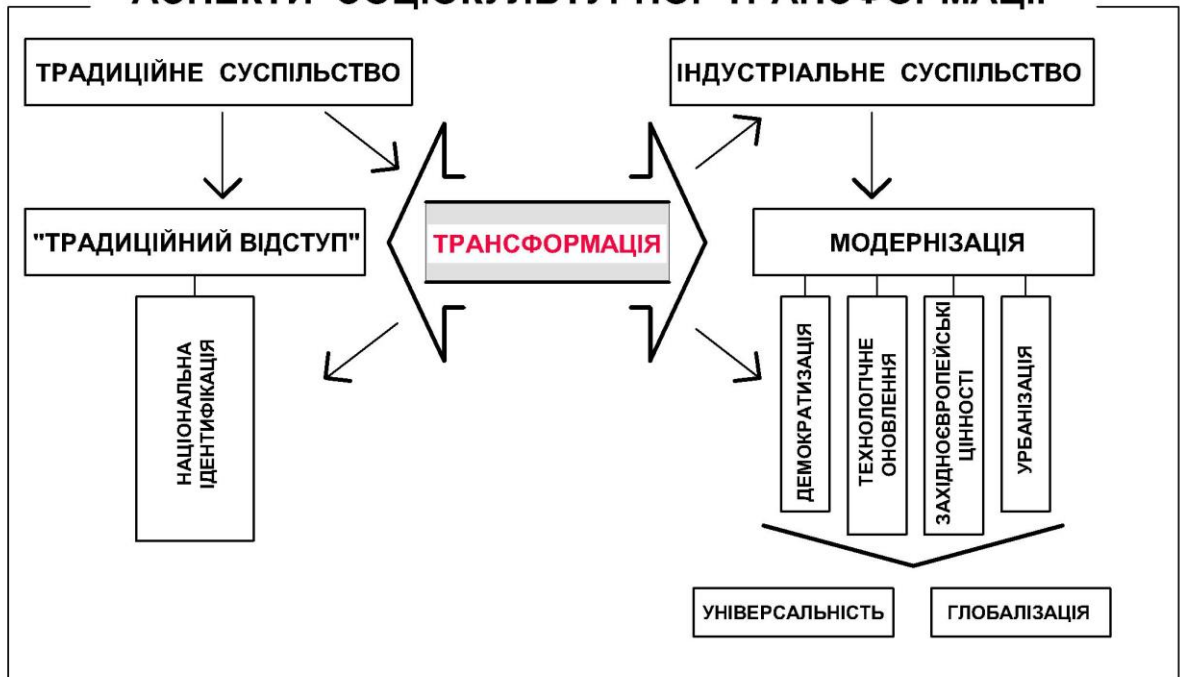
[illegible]

ТРАДИЦІЙНЕ СУСПІЛЬСТВО

ІНДУСТРІАЛЬНЕ СУСПІЛЬСТВО

"ТРАДИЦІЙНИЙ ВІДСТУП"

ТРАНСФОРМАЦІЯ

МОДЕРНІЗАЦІЯ

НАЦІОНАЛЬНА ІДЕНТИФІКАЦІЯ

ДЕМОКРАТИЗАЦІЯ

ТЕХНОЛОГІЧНЕ ОНОВЛЕННЯ

ЗАХІДНОЄВРОПЕЙСЬКІ ЦІННОСТІ

УРБАНІЗАЦІЯ

УНІВЕРСАЛЬНІСТЬ

ГЛОБАЛІЗАЦІЯ